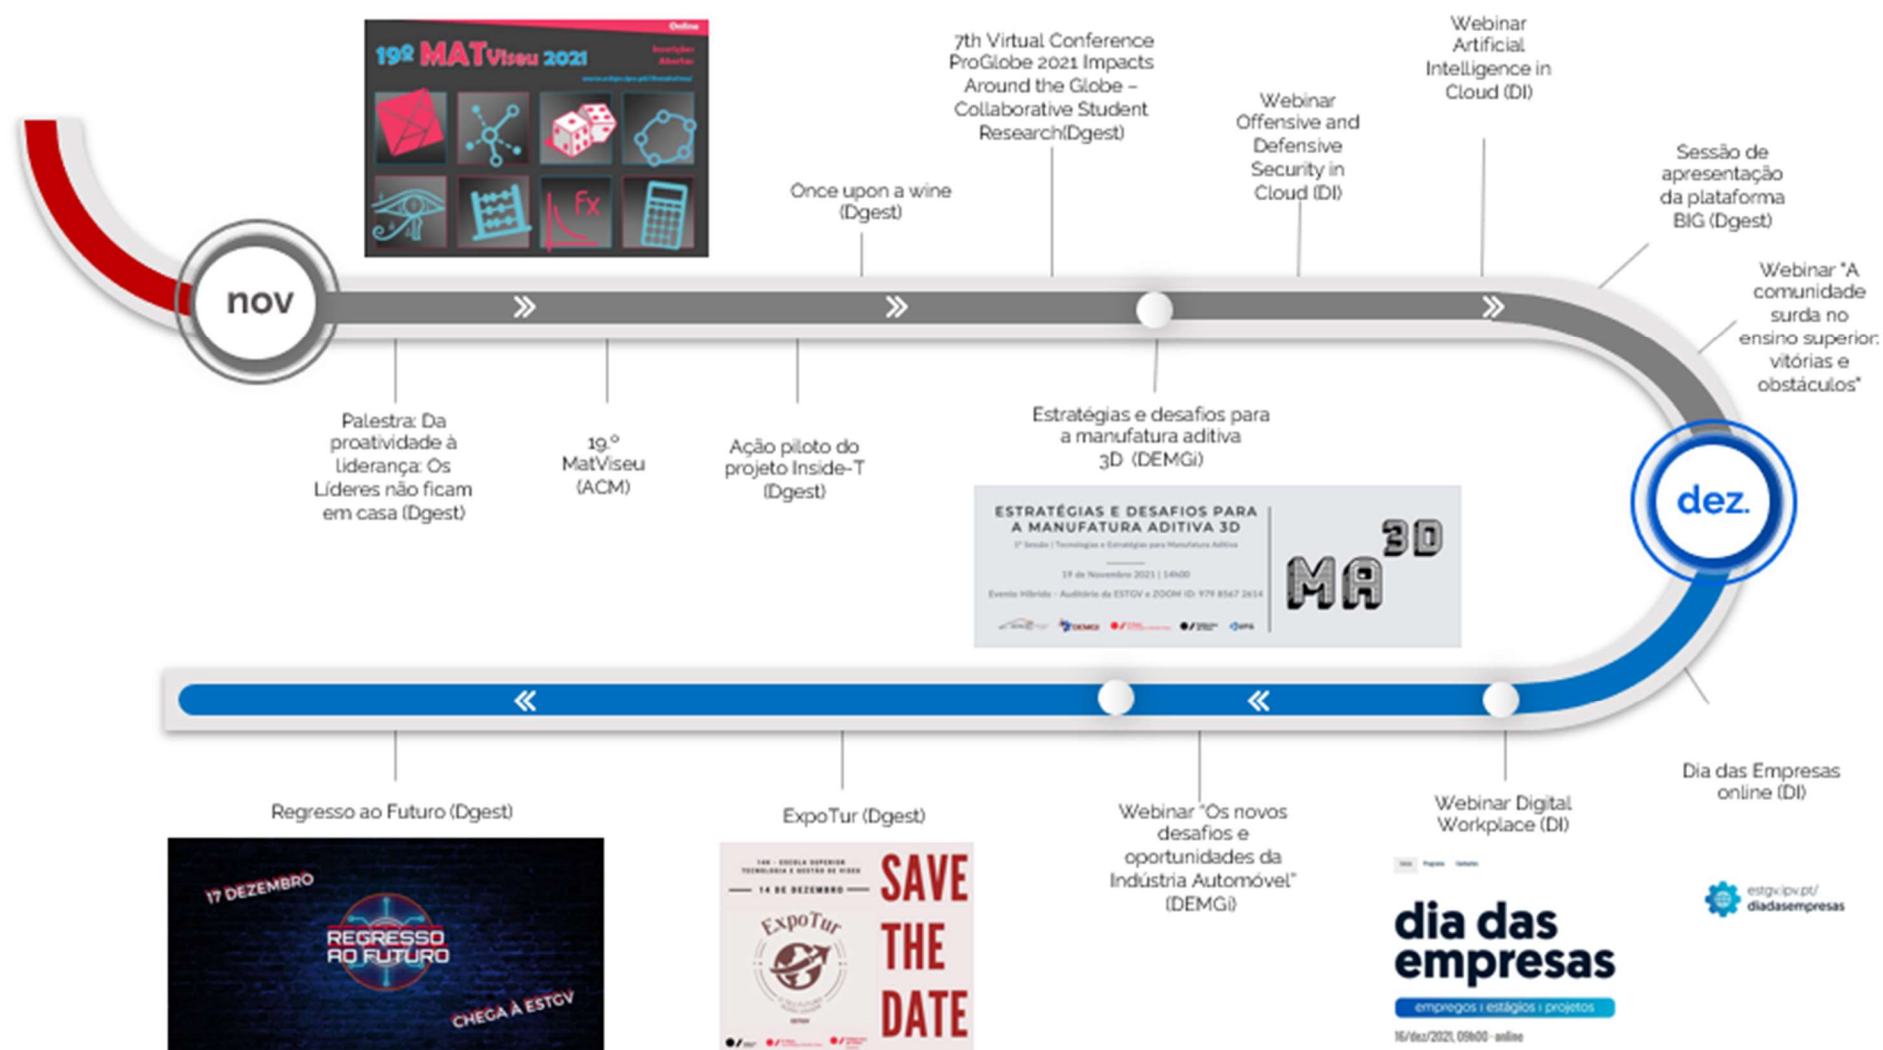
Online
19º MATViseu 2021
Inscrições Abertas

nov

Palestra: Da proatividade à liderança: Os Líderes não ficam em casa (Dgest)

19.º MatViseu (ACM)

Ação piloto do projeto Inside-T (Dgest)

Once upon a wine (Dgest)

7th Virtual Conference ProGlobe 2021 Impacts Around the Globe – Collaborative Student Research(Dgest)

Estratégias e desafios para a manufatura aditiva 3D (DEMGi)

ESTRATÉGIAS E DESAFIOS PARA A MANUFATURA ADITIVA 3D
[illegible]
19 de Novembro 2021 | 14h00
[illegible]
MA 3D

Webinar Offensive and Defensive Security in Cloud (DI)

Webinar Artificial Intelligence in Cloud (DI)

Sessão de apresentação da plataforma BIG (Dgest)

Webinar "A comunidade surda no ensino superior: vitórias e obstáculos"

dez.

Dia das Empresas online (DI)

Webinar Digital Workplace (DI)

Webinar "Os novos desafios e oportunidades da Indústria Automóvel" (DEMGi)

ExpoTur (Dgest)

Regresso ao Futuro (Dgest)

17 DEZEMBRO
REGRESSO AO FUTURO
CHEGA À ESTGV

14 DE DEZEMBRO
ExpoTur
SAVE THE DATE

dia das empresas
empregos | estágios | projetos
16/dez/2021, 09h00 - online

estgv.ipv.pt/diadasempresas